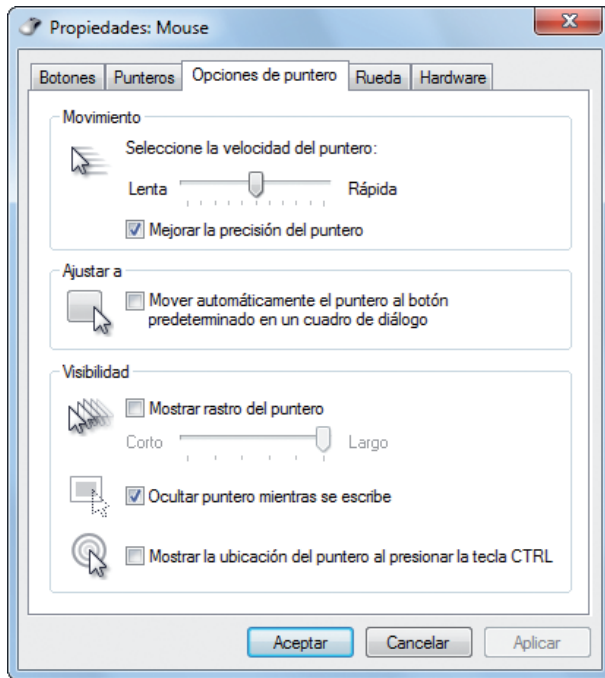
Propiedades: Mouse

X

Botones | Punteros | Opciones de puntero | Rueda | Hardware

Movimiento

Seleccione la velocidad del puntero:

Lenta

Rápida

Mejorar la precisión del puntero

Ajustar a

Mover automáticamente el puntero al botón predeterminado en un cuadro de diálogo

Visibilidad

Mostrar rastro del puntero

Corto

Largo

Ocultar puntero mientras se escribe

Mostrar la ubicación del puntero al presionar la tecla CTRL

Aceptar

Cancelar

Aplicar